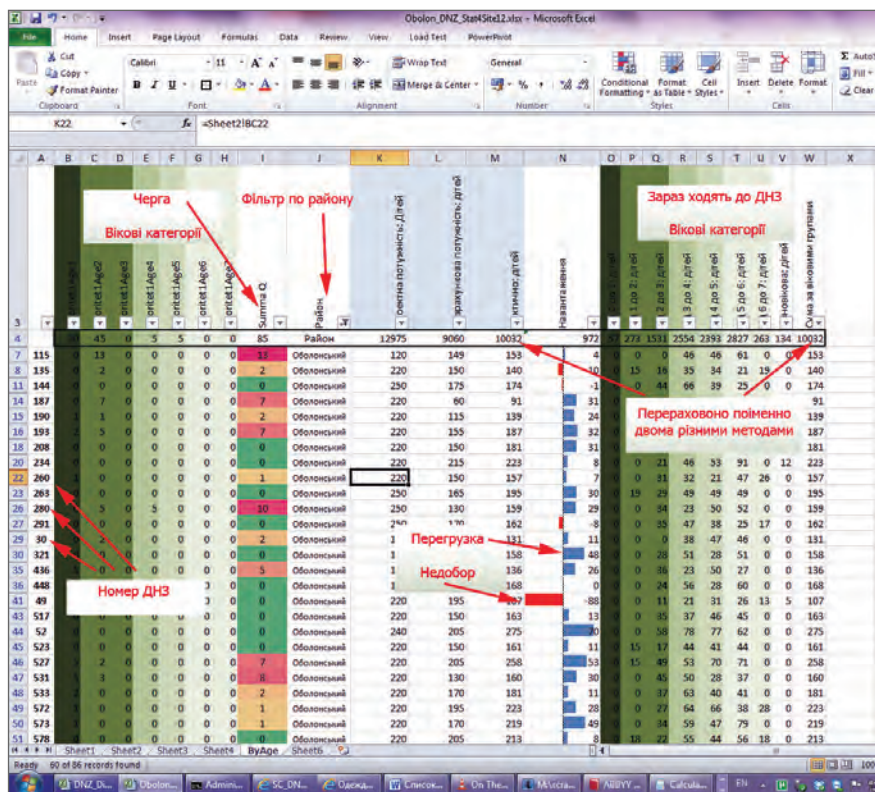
Obolon_DNZ_Stat4Site12.xlsx - Microsoft Excel

File Home Insert Page Layout Formulas Data Review View Load Test PowerPivot

Cut Copy Format Painter Paste Clipboard
Calibri 11 A A
B I U
Font
Wrap Text Merge & Center
Alignment
General
% , .00 .0
Number
Conditional Formatting Format as Table Cell Styles
Styles
Insert Delete Format
Cells
AutoSum Fill Clear

K22 fx =Sheet2!BC22

Черга
Вікові категорії
Фільтр по району
Зараз ходять до ДНЗ
Вікові категорії

orId1Age1 orId1Age2 orId1Age3 orId1Age4 orId1Age5 orId1Age6 orId1Age7 Summa Q Район Проектна потужність: Дітей Фактична потужність: дітей Фактично: дітей Наповнення
до 1: дітей від 1 до 2: дітей від 2 до 3: дітей від 3 до 4: дітей від 4 до 5: дітей від 5 до 6: дітей від 6 до 7: дітей Новонар: дітей Сума за віковими групами

| | A | B | C | D | E | F | G | H | I | J | K | L | M | N | O | P | Q | R | S | T | U | V | W |
|---|---|---|---|---|---|---|---|---|---|---|---|---|---|---|---|---|---|---|---|---|---|---|---|
| 4 | | 31 | 45 | 0 | 3 | 5 | 0 | 0 | 85 | Район | 12975 | 9060 | 10032 | 972 | 57 | 273 | 1531 | 2554 | 2393 | 2827 | 263 | 134 | 10032 |
| 7 | 115 | 0 | 13 | 0 | 0 | 0 | 0 | 0 | 13 | Оболонський | 120 | 149 | 153 | 4 | 0 | 0 | 0 | 46 | 46 | 61 | 0 | 0 | 153 |
| 8 | 135 | 0 | 2 | 0 | 0 | 0 | 0 | 0 | 2 | Оболонський | 220 | 150 | 140 | -10 | 0 | 15 | 16 | 35 | 34 | 21 | 19 | 0 | 140 |
| 11 | 144 | 0 | 0 | 0 | 0 | 0 | 0 | 0 | 0 | Оболонський | 250 | 175 | 174 | -1 | 0 | 0 | 44 | 66 | 39 | 25 | 0 | 0 | 174 |
| 14 | 187 | 0 | 7 | 0 | 0 | 0 | 0 | 0 | 7 | Оболонський | 220 | 60 | 91 | 31 | | | | | | | | | 91 |
| 15 | 190 | 1 | 1 | 0 | 0 | 0 | 0 | 0 | 2 | Оболонський | 220 | 115 | 139 | 24 | | | | | | | | | 139 |
| 18 | 193 | 2 | 5 | 0 | 0 | 0 | 0 | 0 | 7 | Оболонський | 220 | 155 | 187 | 32 | | | | | | | | | 187 |
| 19 | 208 | 0 | 0 | 0 | 0 | 0 | 0 | 0 | 0 | Оболонський | 220 | 150 | 181 | 31 | | | | | | | | | 181 |
| 20 | 234 | 0 | 0 | 0 | 0 | 0 | 0 | 0 | 0 | Оболонський | 220 | 215 | 223 | 8 | 0 | 0 | 21 | 46 | 53 | 91 | 0 | 12 | 223 |
| 22 | 260 | 0 | 1 | 0 | 0 | 0 | 0 | 0 | 1 | Оболонський | 220 | 150 | 157 | 7 | 0 | 0 | 31 | 32 | 21 | 47 | 26 | 0 | 157 |
| 23 | 263 | 0 | 0 | 0 | 0 | 0 | 0 | 0 | 0 | Оболонський | 250 | 165 | 195 | 30 | 0 | 19 | 29 | 49 | 49 | 49 | 0 | 0 | 195 |
| 26 | 280 | 0 | 0 | 5 | 5 | 0 | 0 | 0 | 10 | Оболонський | 250 | 130 | 159 | 29 | 0 | 0 | 34 | 23 | 50 | 52 | 0 | 0 | 159 |
| 27 | 291 | 0 | 0 | 0 | 0 | 0 | 0 | 0 | 0 | Оболонський | 250 | 170 | 162 | -8 | 0 | 0 | 35 | 47 | 38 | 25 | 17 | 0 | 162 |
| 29 | 30 | 0 | 2 | 0 | 0 | 0 | 0 | 0 | 2 | Оболонський | 1 | | 131 | 11 | 0 | 0 | 0 | 38 | 47 | 46 | 0 | 0 | 131 |
| 30 | 321 | 0 | 0 | 0 | 0 | 0 | 0 | 0 | 0 | Оболонський | 1 | | 158 | 48 | 0 | 0 | 28 | 51 | 28 | 51 | 0 | 0 | 158 |
| 35 | 436 | 0 | 5 | 0 | 0 | 0 | 0 | 0 | 5 | Оболонський | 1 | | 136 | 26 | 0 | 0 | 36 | 23 | 50 | 27 | 0 | 0 | 136 |
| 36 | 448 | | | | | | 0 | 0 | 0 | Оболонський | 1 | | 168 | 0 | 0 | 0 | 24 | 56 | 28 | 60 | 0 | 0 | 168 |
| 41 | 49 | | | | | | 0 | 0 | 0 | Оболонський | 220 | 195 | 107 | -88 | 0 | 0 | 11 | 21 | 31 | 26 | 13 | 5 | 107 |
| 43 | 517 | 0 | 0 | 0 | 0 | 0 | 0 | 0 | 0 | Оболонський | 220 | 150 | 163 | 13 | 0 | 0 | 35 | 37 | 46 | 45 | 0 | 0 | 163 |
| 44 | 52 | 0 | 0 | 0 | 0 | 0 | 0 | 0 | 0 | Оболонський | 240 | 205 | 275 | 70 | 0 | 0 | 58 | 78 | 77 | 62 | 0 | 0 | 275 |
| 45 | 523 | 0 | 0 | 0 | 0 | 0 | 0 | 0 | 0 | Оболонський | 220 | 150 | 161 | 11 | 0 | 15 | 17 | 44 | 41 | 44 | 0 | 0 | 161 |
| 46 | 527 | 0 | 2 | 0 | 0 | 0 | 0 | 0 | 7 | Оболонський | 220 | 205 | 258 | 53 | 0 | 15 | 49 | 53 | 70 | 71 | 0 | 0 | 258 |
| 47 | 531 | 0 | 3 | 0 | 0 | 0 | 0 | 0 | 8 | Оболонський | 220 | 130 | 160 | 30 | 0 | 0 | 45 | 50 | 28 | 37 | 0 | 0 | 160 |
| 48 | 533 | 0 | 0 | 0 | 0 | 0 | 0 | 0 | 2 | Оболонський | 220 | 170 | 181 | 11 | 0 | 0 | 37 | 63 | 40 | 41 | 0 | 0 | 181 |
| 49 | 572 | 0 | 0 | 0 | 0 | 0 | 0 | 0 | 1 | Оболонський | 220 | 195 | 223 | 28 | 0 | 0 | 27 | 64 | 66 | 38 | 28 | 0 | 223 |
| 50 | 573 | 0 | 0 | 0 | 0 | 0 | 0 | 0 | 1 | Оболонський | 220 | 170 | 219 | 49 | 0 | 0 | 34 | 59 | 47 | 79 | 0 | 0 | 219 |
| 51 | 578 | 0 | 0 | 0 | 0 | 0 | 0 | 0 | 0 | Оболонський | 220 | 205 | 213 | 8 | 0 | 18 | 22 | 55 | 44 | 56 | 18 | 0 | 213 |

Перераховано поіменно двома різними методами
Перегрузка
Недобор
Номер ДНЗ

Sheet1 Sheet2 Sheet3 Sheet4 ByAge Sheet6
Ready 60 of 86 records found

DNZ_Di... Obolon... Admini... SC_DN... Одежд... Список... On The... M\scra... ABBYY... Calcula... EN